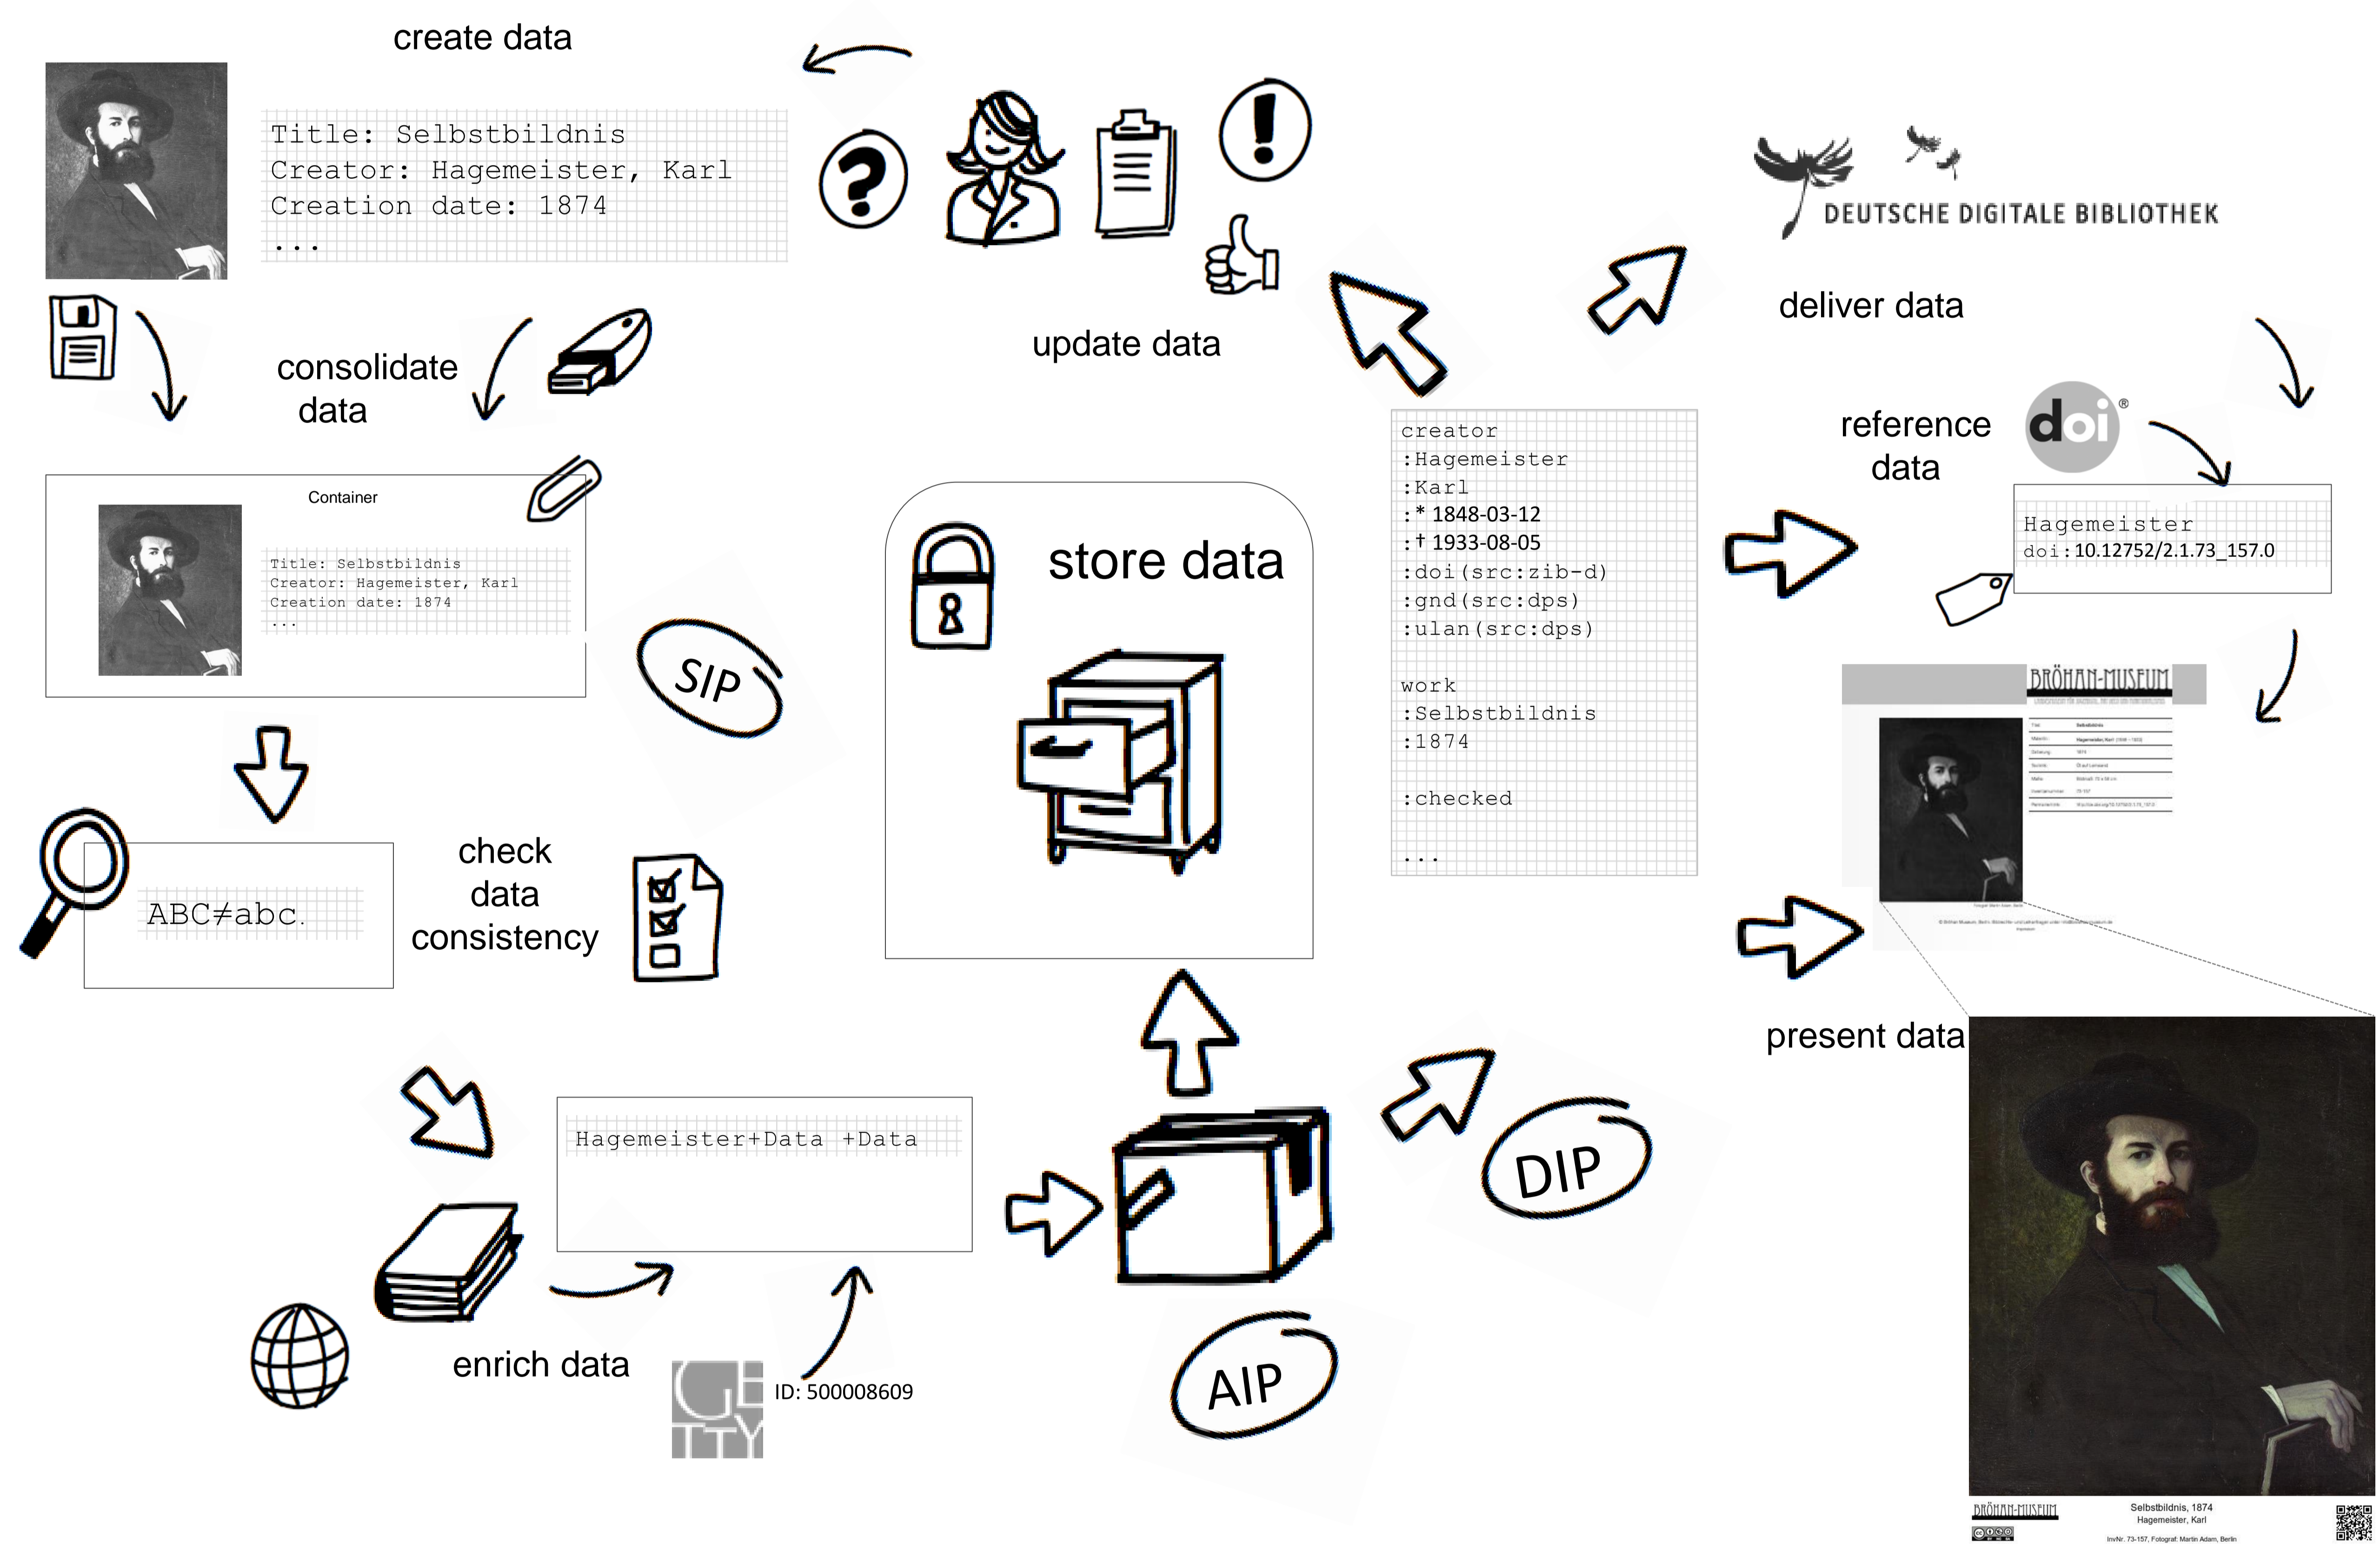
create data

Title: Selbstbildnis
Creator: Hagemeister, Karl
Creation date: 1874
...

update data

DEUTSCHE DIGITALE BIBLIOTHEK

deliver data

consolidate data

Container

Title: Selbstbildnis
Creator: Hagemeister, Karl
Creation date: 1874
...

SIP

store data

creator
:Hagemeister
:Karl
:* 1848-03-12
:† 1933-08-05
:doi(src:zib-d)
:gnd(src:dps)
:ulan(src:dps)

work
:Selbstbildnis
:1874

:checked

...

reference data

doi

Hagemeister
doi:10.12752/2.1.73_157.0

BRÖHAN-MUSEUM

ABC≠abc

check data consistency

present data

Hagemeister+Data +Data

DIP

AIP

enrich data

ID: 500008609

BRÖHAN-MUSEUM

Selbstbildnis, 1874
Hagemeister, Karl

InvNr. 73-157, Fotograf: Martin Adam, Berlin